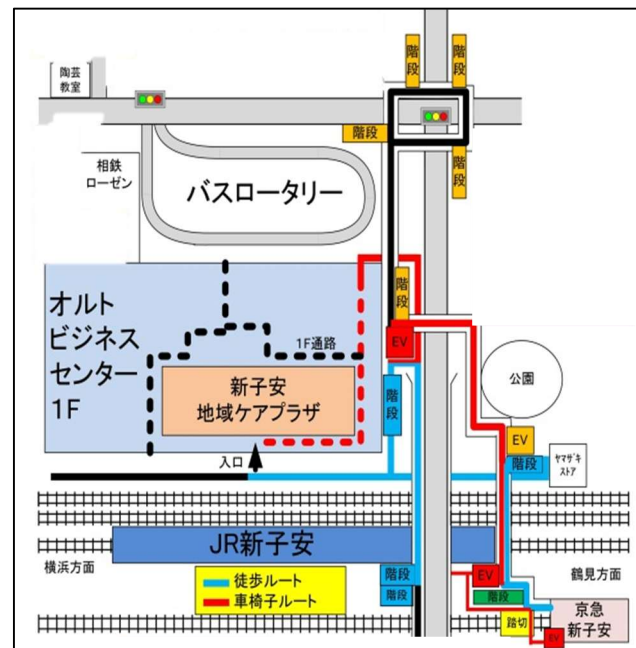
陶芸
教室

階段

階段

階段

階段

相鉄
ローゼン

バスロータリー

オルト
ビジネス
センター
1F

階段

EV

1F通路

新子安
地域ケアプラザ

階段

公園

EV

階段

ヤマザキ
ストア

入口

JR新子安

横浜方面

徒歩ルート
車椅子ルート

階段

EV

階段

鶴見方面

京急
新子安

踏切

EV